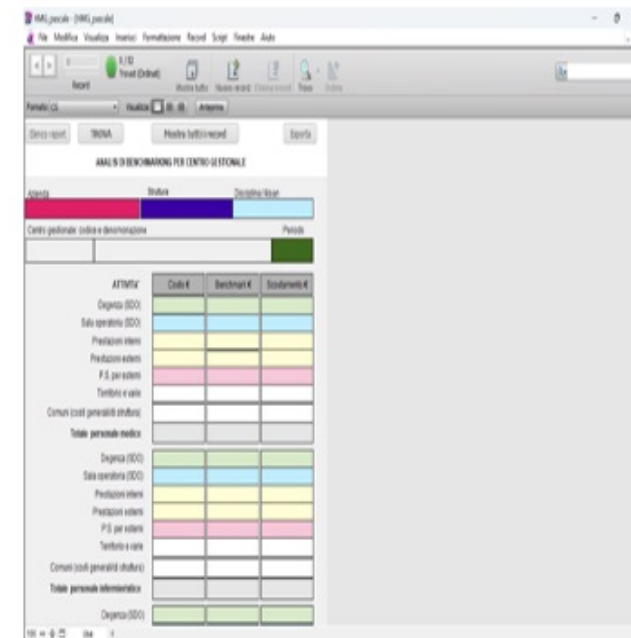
NMG_pascale (NMG_pascale)

File Modifica Visualizza Inserisci Formattazione Record Script Finestra Aiuto

1/10
Trovati (Ordinati)

Record

Mostra tutto Nuovo record Elimina record Trova Ordina

Formato: CA Visualizza Anteprima

Elenco report TROVA Mostra tutti i record Esporta

ANALISI DI BENCHMARKING PER CENTRO GESTIONALE

Azienda Struttura Disciplina Nosan

Centro gestionale: codice e denominazione Periodo

| ATTIVITA' | Costo € | Benchmark € | Scostamento € |
|---|---|---|---|
| Degenza (SDO) | | | |
| Sala operatoria (SDO) | | | |
| Prestazioni interni | | | |
| Prestazioni esterni | | | |
| P.S. per esterni | | | |
| Territorio e varie | | | |
| Comuni (costi generali di struttura) | | | |
| Totale personale medico | | | |
| Degenza (SDO) | | | |
| Sala operatoria (SDO) | | | |
| Prestazioni interni | | | |
| Prestazioni esterni | | | |
| P.S. per esterni | | | |
| Territorio e varie | | | |
| Comuni (costi generali di struttura) | | | |
| Totale personale infermieristico | | | |
| Degenza (SDO) | | | |

100 Usa